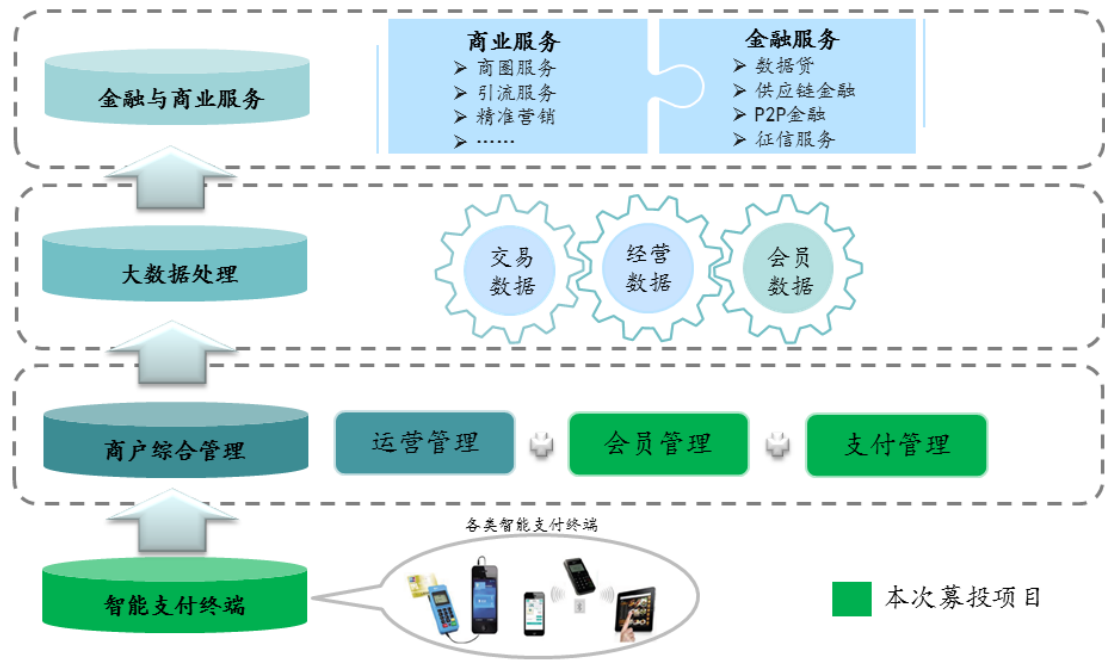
金融与商业服务

商业服务
➢ 商圈服务
➢ 引流服务
➢ 精准营销
➢ ……

金融服务
➢ 数据贷
➢ 供应链金融
➢ P2P金融
➢ 征信服务

大数据处理

交易数据
经营数据
会员数据

商户综合管理

运营管理
会员管理
支付管理

各类智能支付终端

智能支付终端

本次募投项目